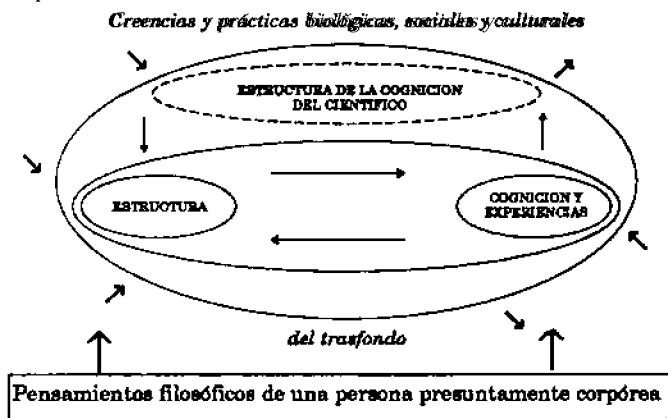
Creencias y prácticas biológicas, sociales y culturales

ESTRUCTURA DE LA COGNICION DEL CIENTIFICO

ESTRUCTURA

COGNICION Y EXPERIENCIAS

del trasfondo

Pensamientos filosóficos de una persona presuntamente corpórea